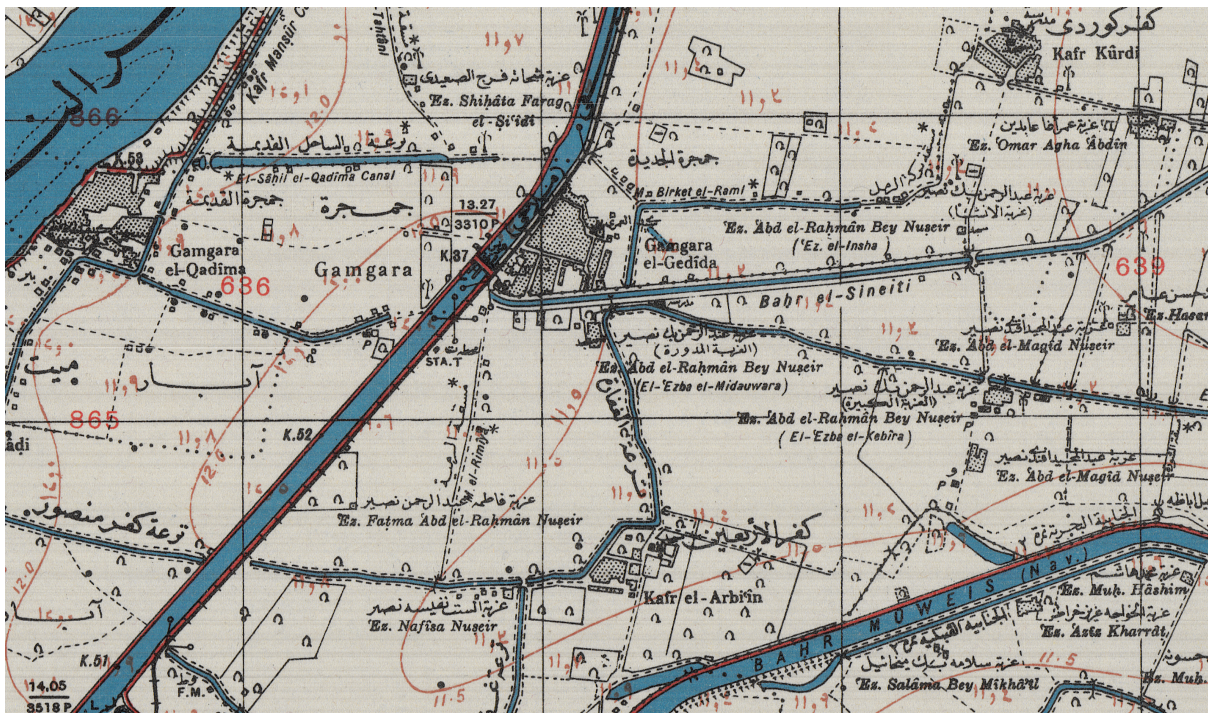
366
Kafr Mansûr
Ez. Shihâta Farag
el-Si'idî
ترعة الساحل القديمة
El-Sâhil el-Qadîma Canal
جمجرة القديمة
جمجرة
جمجرة الجديدة
Birket el-Ramî
K.53
13.27
3310 P
K.37
Gamgara el-Qadîma
Gamgara
636
Gamgara el-Gedîda
Bahr el-Sineiti
كفر كردى
Kafr Kûrdi
Ez. 'Omar Agha 'Âbdîn
Ez. 'Abd el-Rahmân Bey Nuseir
(Ez. el-Insha)
639
Ez. 'Abd el-Magîd Nuseir
Ez. Hasan
STA.T
Ez. 'Abd el-Rahmân Bey Nuseir
(El-'Ezba el-Midauwara)
Ez. 'Abd el-Rahmân Bey Nuseir
(El-'Ezba el-Kebîra)
Ez. 'Abd el-Magîd Nuseir
865
K.52
ترعة كفر منصور
Ez. Fatma 'Abd el-Rahmân Nuseir
el-Rimîya
Ez. Nafîsa Nuseir
Kafr el-'Arbi'în
BAHR MUWEIS (Nav.)
Ez. Muh. Hâshim
Ez. 'Azîz Kharrât
Ez. Salâma Bey Mikhâ'îl
Ez. Muh.
K.51
F.M.
14.05
3518 P
11.5
12.0